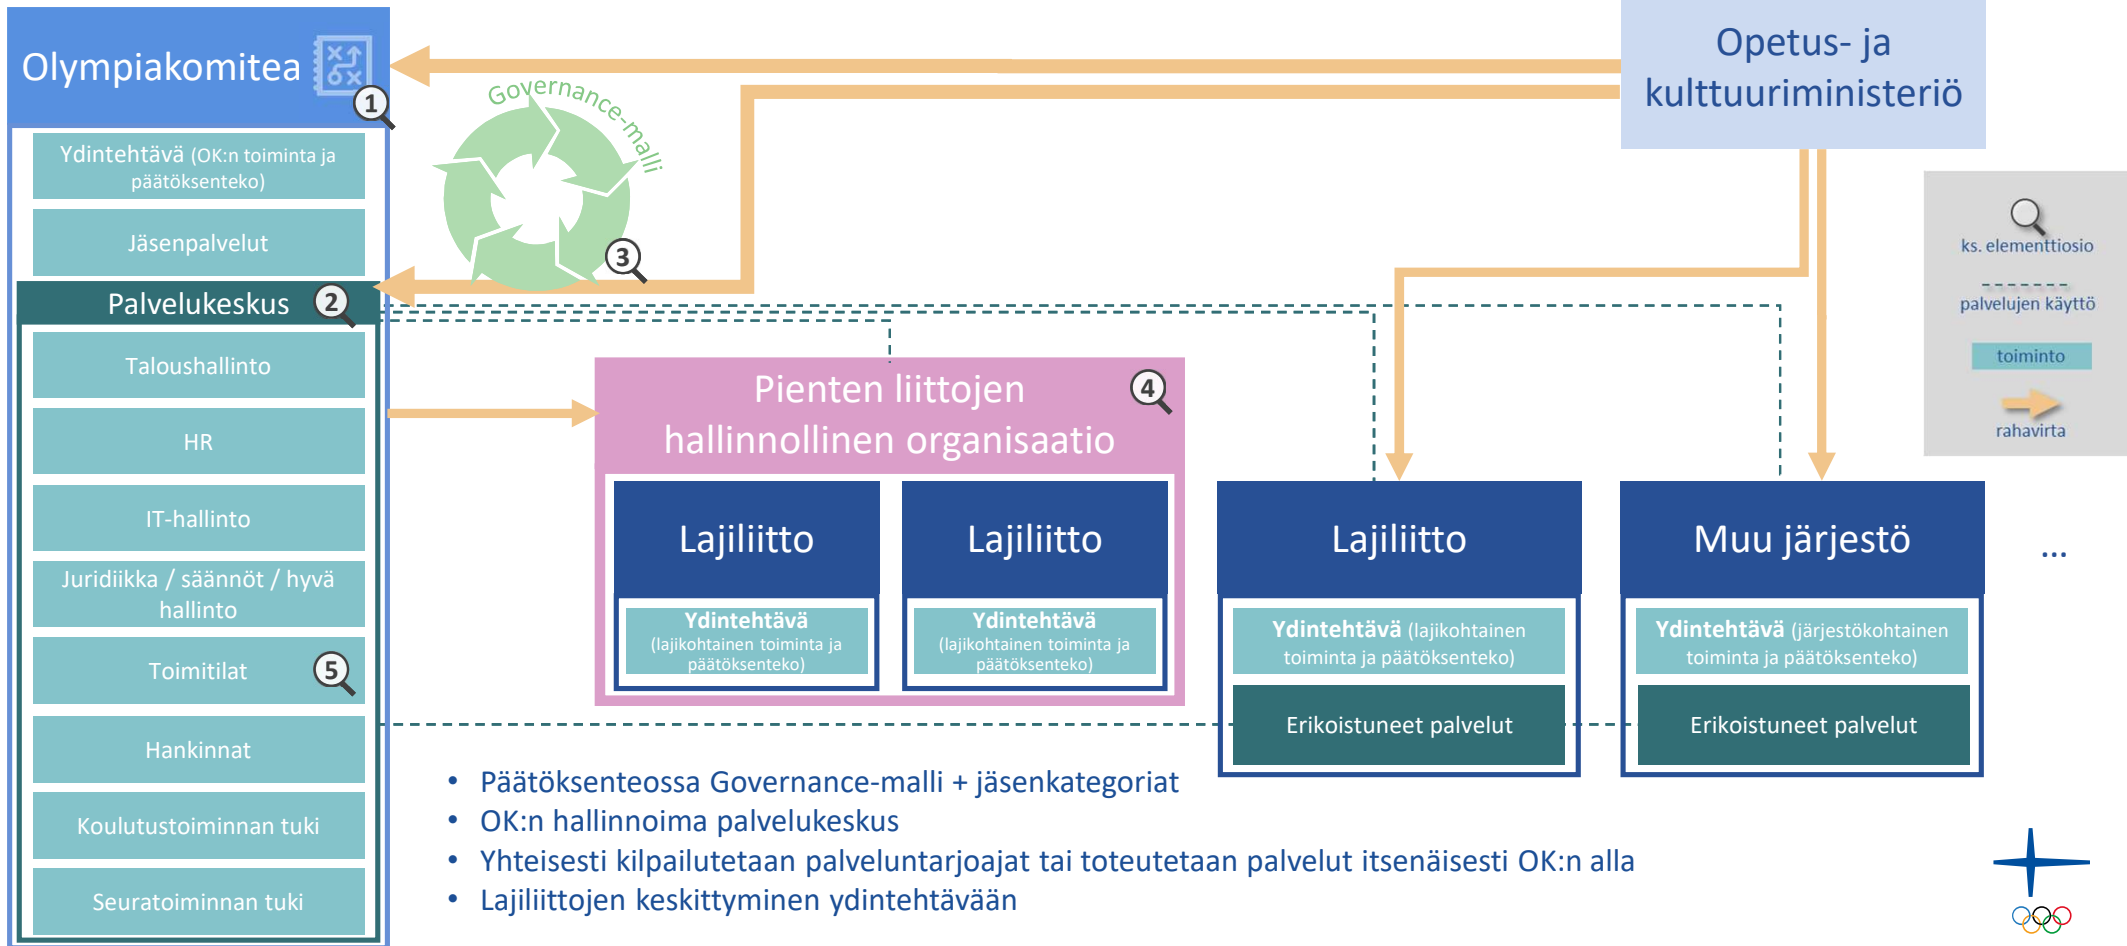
Olympiakomitea 1

Ydintehtävä (OK:n toiminta ja päätöksenteko)

Jäsenpalvelut

Palvelukeskus 2

Taloushallinto

HR

IT-hallinto

Juridiikka / säännöt / hyvä hallinto

Toimitilat 5

Hankinnat

Koulutustoiminnan tuki

Seuratoiminnan tuki

Governance-malli

3

Opetus- ja kulttuuriministeriö

ks. elementtiosio

palvelujen käyttö

toiminto

rahavirta

Pienten liittojen hallinnollinen organisaatio 4

Lajiliitto

Ydintehtävä (lajikohtainen toiminta ja päätöksenteko)

Lajiliitto

Ydintehtävä (lajikohtainen toiminta ja päätöksenteko)

Lajiliitto

Ydintehtävä (lajikohtainen toiminta ja päätöksenteko)

Erikoistuneet palvelut

Muu järjestö

Ydintehtävä (järjestökohtainen toiminta ja päätöksenteko)

Erikoistuneet palvelut

...

• Päätöksenteossa Governance-malli + jäsenkategoriat
• OK:n hallinnoima palvelukeskus
• Yhteisesti kilpailutetaan palveluntarjoajat tai toteutetaan palvelut itsenäisesti OK:n alla
• Lajiliittojen keskittyminen ydintehtävään